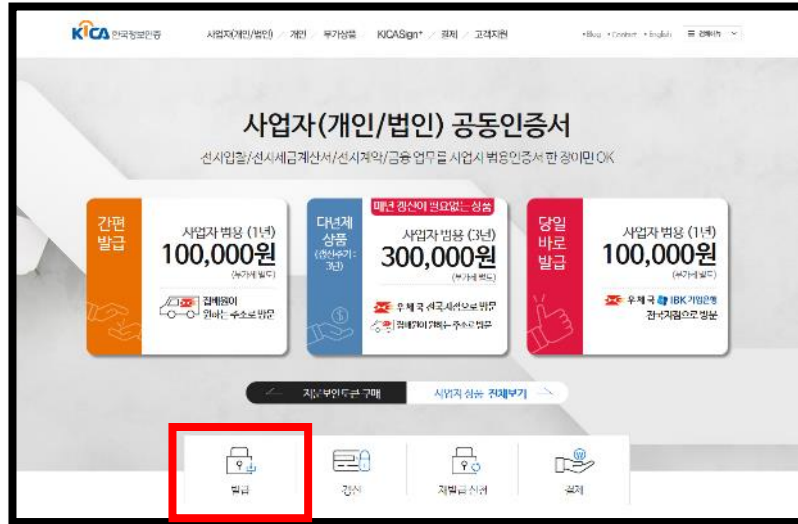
KICA 한국정보인증

사업자(개인/법인) / 개인 / 부가상품 / KICASign+ / 결제 / 고객지원

• Blog • Contact • English ☰ 전체메뉴

사업자(개인/법인) 공동인증서

전자입찰/전자세금계산서/전자계약/금융 업무를 사업자 범용인증서 한 장이면 OK

간편 발급

사업자 범용 (1년)

100,000원

(부가세 별도)

집배원이 원하는 주소로 방문

다년제 상품

(갱신수가: 3년)

매년 갱신이 필요없는 상품

사업자 범용 (3년)

300,000원

(부가세 별도)

우체국 전국 지점으로 방문

집배원이 원하는 주소로 방문

당일 바로 발급

사업자 범용 (1년)

100,000원

(부가세 별도)

우체국 IBK 기업은행

전국지점으로 방문

지금 부인증서 구매

사업자 상품 전체보기

발급

갱신

재발급 신청

결제